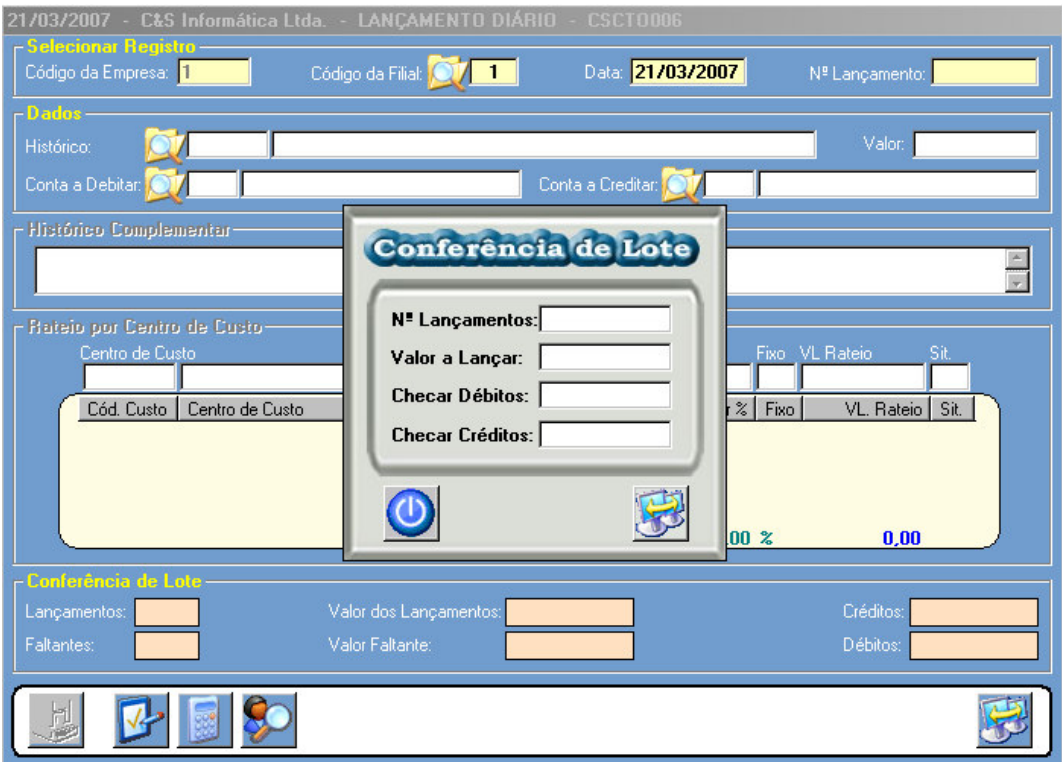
21/03/2007 - C&S Informática Ltda. - LANÇAMENTO DIÁRIO - CSCT0006

Selecionar Registro
Código da Empresa: 1 Código da Filial: 1 Data: 21/03/2007 Nº Lançamento:

Dados
Histórico: Valor:
Conta a Debitar: Conta a Creditar:

Histórico Complementar

Rateio por Centro de Custo
Centro de Custo Fixo VL Rateio Sit.

| Cód. Custo | Centro de Custo | r % | Fixo | VL. Rateio | Sit. |
|---|---|---|---|---|---|

,00 % 0,00

Conferência de Lote
Nº Lançamentos:
Valor a Lançar:
Checar Débitos:
Checar Créditos:

Conferência de Lote
Lançamentos: Valor dos Lançamentos: Créditos:
Faltantes: Valor Faltante: Débitos: